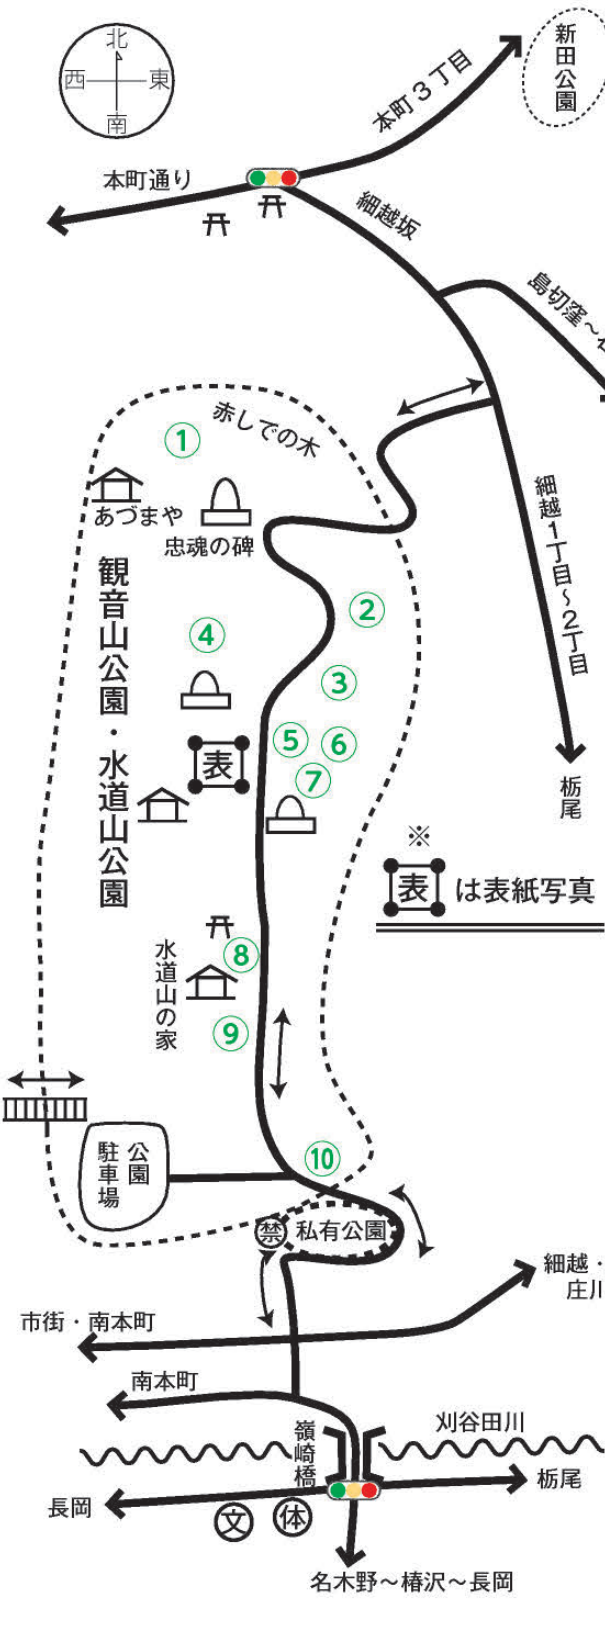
北
西
東
南

新田公園
本町３丁目
本町通り
細越坂
島切窪～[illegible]
赤しでの木
①
あづまや
忠魂の碑
細越1丁目～2丁目
観音山公園・水道山公園
②
④
③
⑤
⑥
表
⑦
栃尾
※
表 は表紙写真
⑧
水道山の家
⑨
公園駐車場
⑩
禁
私有公園
細越・庄川
市街・南本町
南本町
嶺崎橋
刈谷田川
栃尾
長岡
文
体
名木野～椿沢～長岡